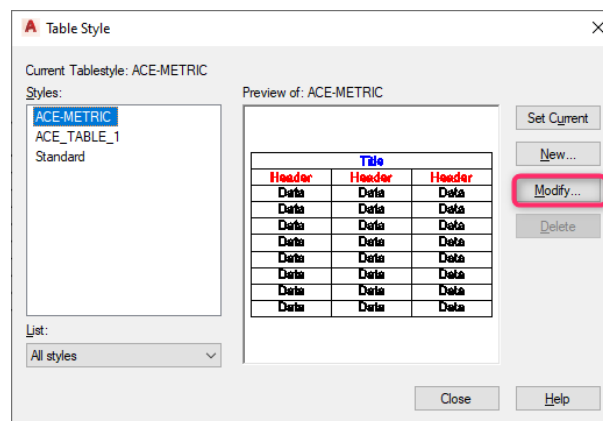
Table Style

Current Tablestyle: ACE-METRIC

Styles:

ACE-METRIC
ACE_TABLE_1
Standard

Preview of: ACE-METRIC

| Title | | |
|---|---|---|
| Header | Header | Header |
| Data | Data | Data |
| Data | Data | Data |
| Data | Data | Data |
| Data | Data | Data |
| Data | Data | Data |
| Data | Data | Data |
| Data | Data | Data |
| Data | Data | Data |

Set Current

New...

Modify...

Delete

List:

All styles

Close

Help